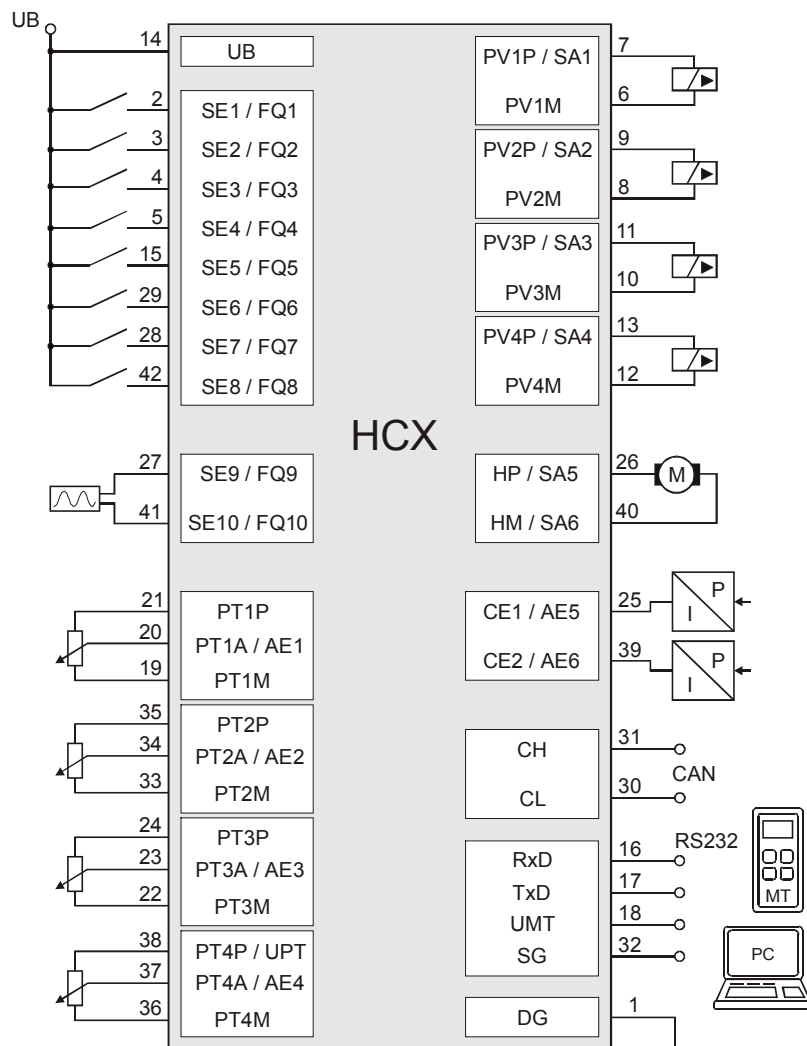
UB

14 UB
2 SE1 / FQ1
3 SE2 / FQ2
4 SE3 / FQ3
5 SE4 / FQ4
15 SE5 / FQ5
29 SE6 / FQ6
28 SE7 / FQ7
42 SE8 / FQ8

7 PV1P / SA1
6 PV1M
9 PV2P / SA2
8 PV2M
11 PV3P / SA3
10 PV3M
13 PV4P / SA4
12 PV4M

HCX

27 SE9 / FQ9
41 SE10 / FQ10

26 HP / SA5
40 HM / SA6
M

21 PT1P
20 PT1A / AE1
19 PT1M

25 CE1 / AE5
39 CE2 / AE6
P
I
P
I

35 PT2P
34 PT2A / AE2
33 PT2M

31 CH
30 CL
CAN

24 PT3P
23 PT3A / AE3
22 PT3M

RS232
16 RxD
17 TxD
18 UMT
32 SG
MT
PC

38 PT4P / UPT
37 PT4A / AE4
36 PT4M

DG 1